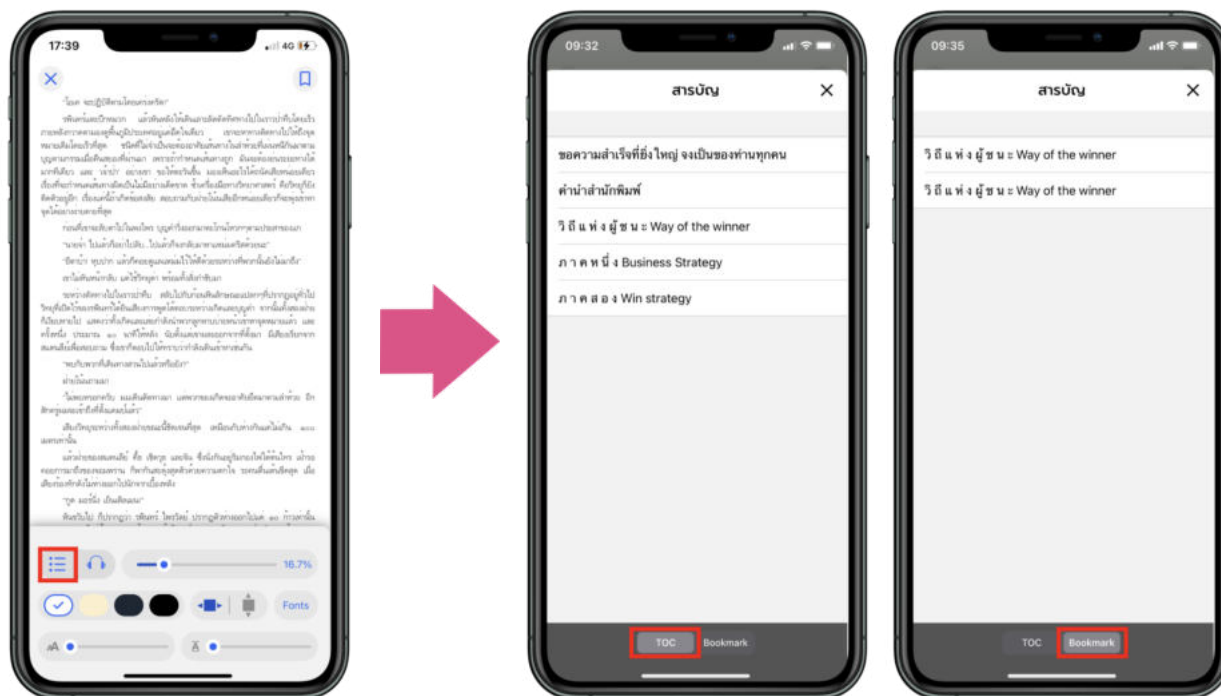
17:39

4G

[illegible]

16.7%

Fonts

09:32

สารบัญ

ขอความสำเร็จที่ยิ่งใหญ่ จงเป็นของท่านทุกคน

คำนำสำนักพิมพ์

วิถีแห่งผู้ชนะ Way of the winner

ภาคหนึ่ง Business Strategy

ภาคสอง Win strategy

TOC

Bookmark

09:35

สารบัญ

วิถีแห่งผู้ชนะ Way of the winner

วิถีแห่งผู้ชนะ Way of the winner

TOC

Bookmark